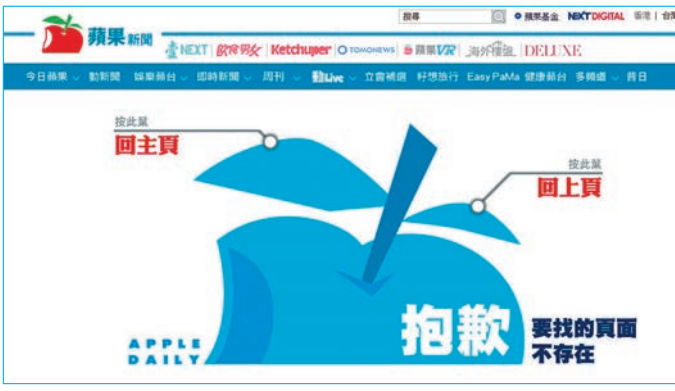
蘋果新聞

搜尋 蘋果基金 NEXTDIGITAL 香港 | 台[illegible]

壹NEXT 飲食男女 Ketchuper TOMONEWS 蘋果VR 海外樓盤 DELUXE

今日蘋果 動新聞 娛樂蘋台 即時新聞 周刊 動Live 立會補選 好想旅行 Easy PaMa 健康蘋台 多頻道 昔日

按此鍵
回主頁

按此鍵
回上頁

APPLE DAILY

抱歉

要找的頁面
不存在